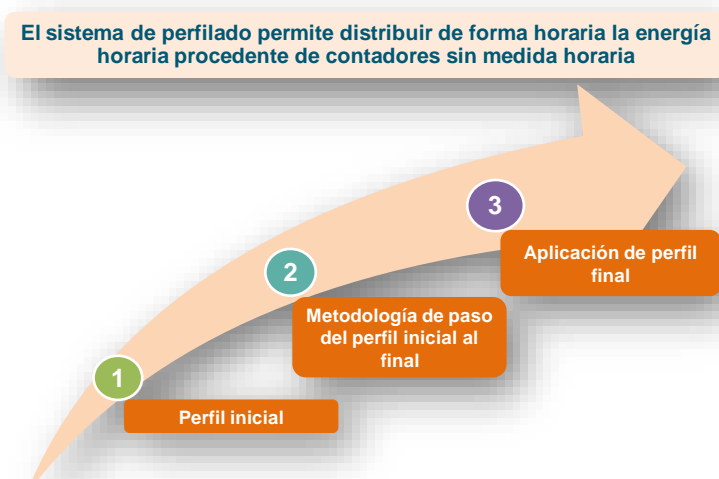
El sistema de perfilado permite distribuir de forma horaria la energía horaria procedente de contadores sin medida horaria

1

Perfil inicial

2

Metodología de paso del perfil inicial al final

3

Aplicación de perfil final